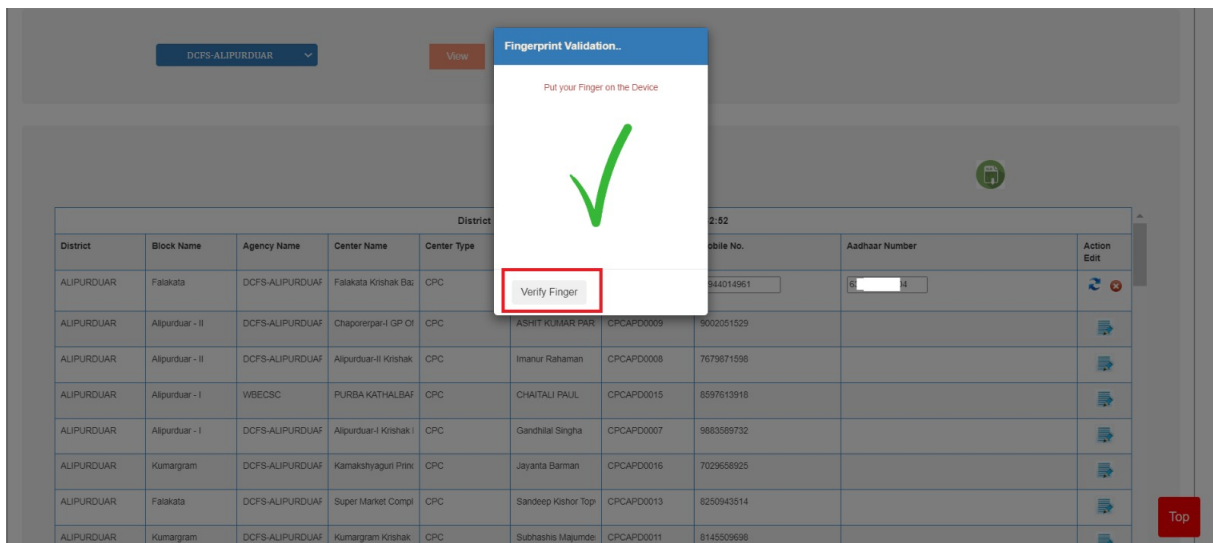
DCFS-ALIPURDUAR

View

Fingerprint Validation..

Put your Finger on the Device

Verify Finger

District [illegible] 2:52

| District | Block Name | Agency Name | Center Name | Center Type | | | obile No. | Aadhaar Number | Action Edit |
|---|---|---|---|---|---|---|---|---|---|
| ALIPURDUAR | Falakata | DCFS-ALIPURDUAF | Falakata Krishak Ba: | CPC | | | 944014961 | 6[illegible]4 | |
| ALIPURDUAR | Alipurduar - II | DCFS-ALIPURDUAF | Chaporerpar-I GP Of | CPC | ASHIT KUMAR PAR | CPCAPD0009 | 9002051529 | | |
| ALIPURDUAR | Alipurduar - II | DCFS-ALIPURDUAF | Alipurduar-II Krishak | CPC | Imanur Rahaman | CPCAPD0008 | 7679871598 | | |
| ALIPURDUAR | Alipurduar - I | WBECSC | PURBA KATHALBAF | CPC | CHAITALI PAUL | CPCAPD0015 | 8597613918 | | |
| ALIPURDUAR | Alipurduar - I | DCFS-ALIPURDUAF | Alipurduar-I Krishak I | CPC | Gandhilal Singha | CPCAPD0007 | 9883589732 | | |
| ALIPURDUAR | Kumargram | DCFS-ALIPURDUAF | Kamakshyaguri Princ | CPC | Jayanta Barman | CPCAPD0016 | 7029658925 | | |
| ALIPURDUAR | Falakata | DCFS-ALIPURDUAF | Super Market Compl | CPC | Sandeep Kishor Top | CPCAPD0013 | 8250943514 | | |
| ALIPURDUAR | Kumargram | DCFS-ALIPURDUAF | Kumargram Krishak | CPC | Subhashis Majumde | CPCAPD0011 | 8145509696 | | |

Top